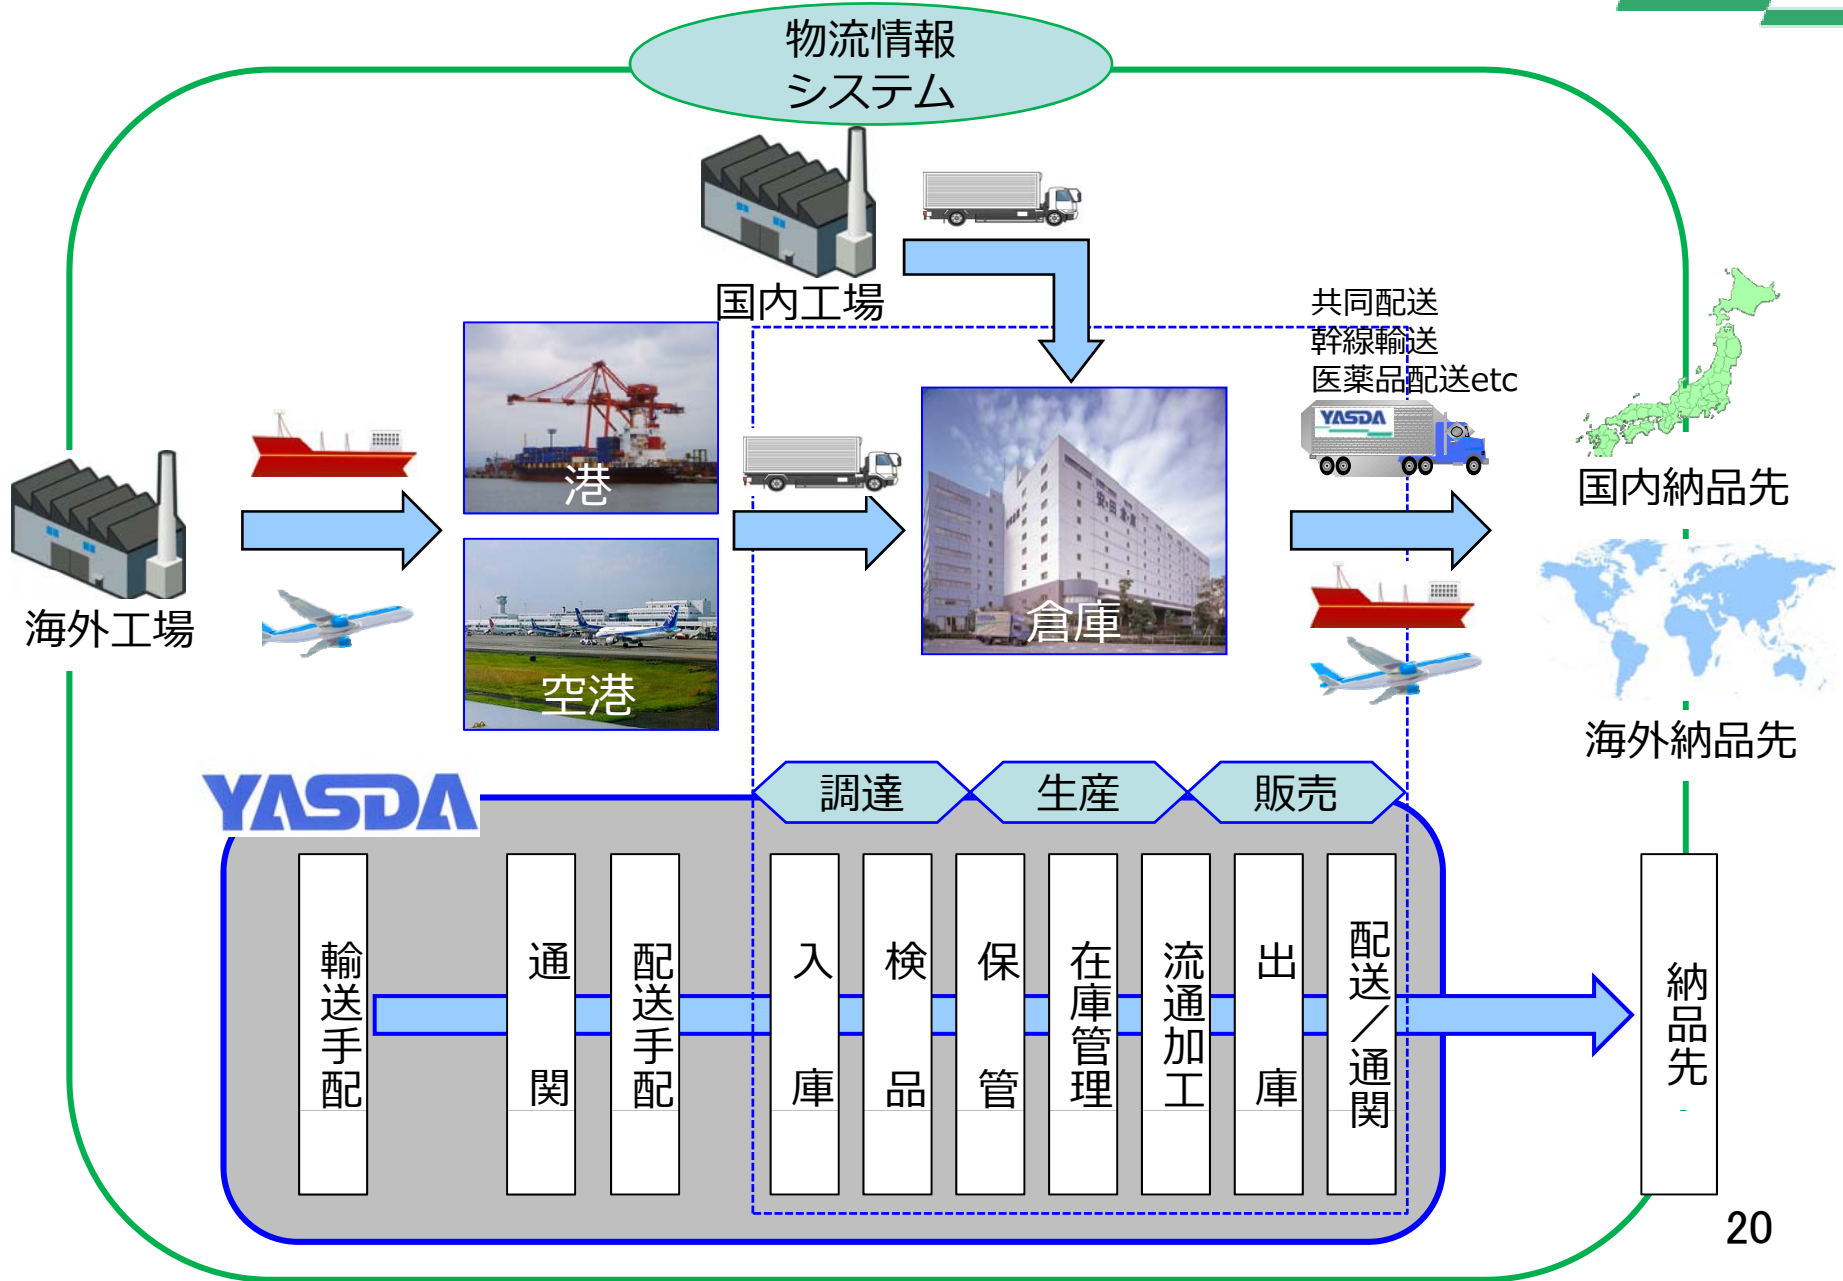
物流情報
システム

国内工場

共同配送
幹線輸送
医薬品配送etc

YASDA

海外工場

港

空港

倉庫

国内納品先

海外納品先

YASDA

調達 生産 販売

輸送手配

通関

配送手配

入庫

検品

保管

在庫管理

流通加工

出庫

配送／通関

納品先

20